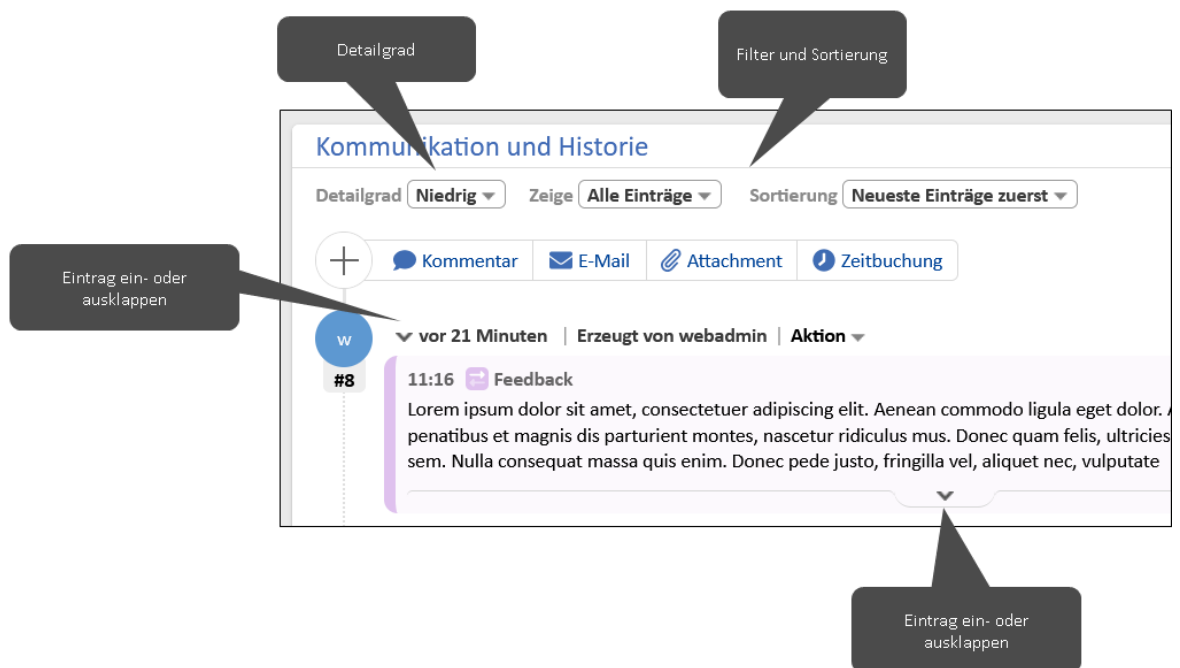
Detailgrad

Filter und Sortierung

Kommun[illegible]ikation und Historie

Detailgrad Niedrig

Zeige Alle Einträge

Sortierung Neueste Einträge zuerst

Eintrag ein- oder ausklappen

Kommentar E-Mail Attachment Zeitbuchung

w

#8

vor 21 Minuten | Erzeugt von webadmin | Aktion

11:16 Feedback

Lorem ipsum dolor sit amet, consectetuer adipiscing elit. Aenean commodo ligula eget dolor. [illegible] penatibus et magnis dis parturient montes, nascetur ridiculus mus. Donec quam felis, ultricies sem. Nulla consequat massa quis enim. Donec pede justo, fringilla vel, aliquet nec, vulputate

Eintrag ein- oder ausklappen